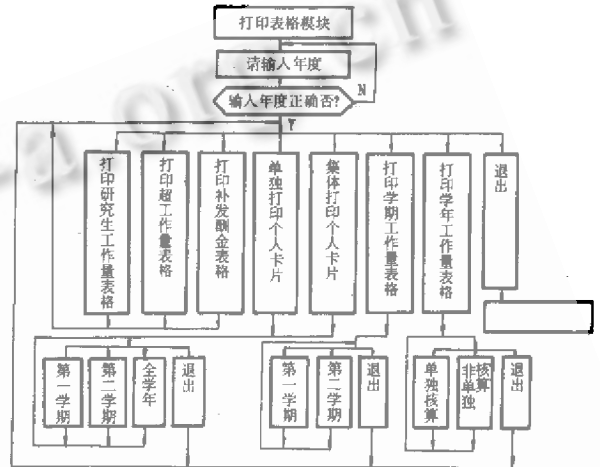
打印表格模块

请输入年度

输入年度正确否?

N

Y

打印研究生工作量表格

打印超工作量表格

打印补发酬金表格

单独打印个人卡片

集体打印个人卡片

打印学期工作量表格

打印学年工作量表格

退出

第一学期

第二学期

全学年

退出

第一学期

第二学期

退出

单独核算

非单独核算

退出